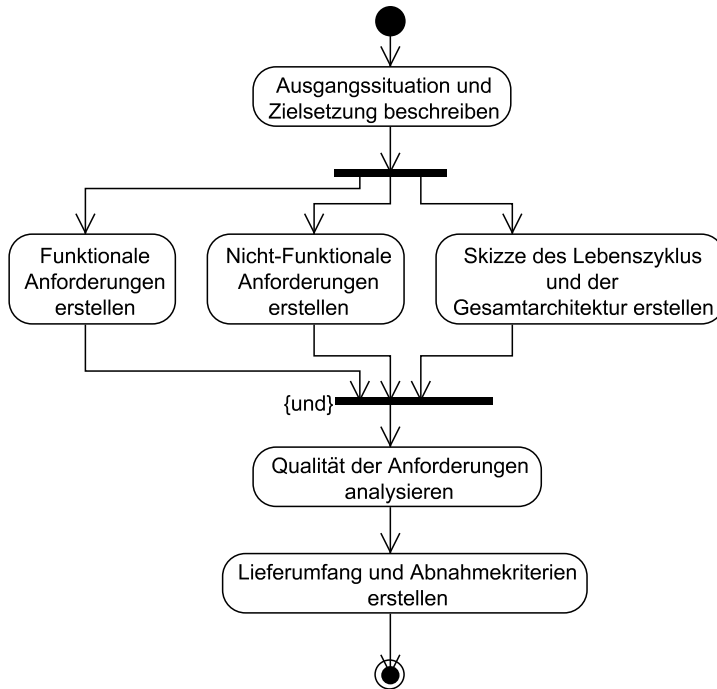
Ausgangssituation und Zielsetzung beschreiben

Funktionale Anforderungen erstellen

Nicht-Funktionale Anforderungen erstellen

Skizze des Lebenszyklus und der Gesamtarchitektur erstellen

{und}

Qualität der Anforderungen analysieren

Lieferumfang und Abnahmekriterien erstellen